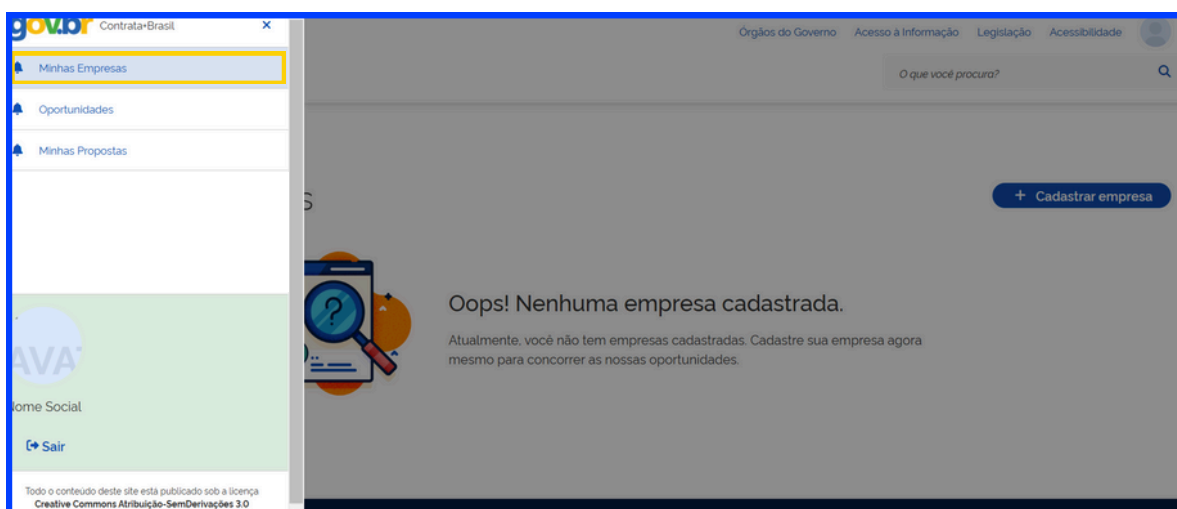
gov.br Contrata+Brasil ×

Minhas Empresas

Oportunidades

Minhas Propostas

AVA

Nome Social

Sair

Todo o conteúdo deste site está publicado sob a licença Creative Commons Atribuição-SemDerivações 3.0

Órgãos do Governo Acesso à Informação Legislação Acessibilidade

O que você procura?

S

+ Cadastrar empresa

Oops! Nenhuma empresa cadastrada.

Atualmente, você não tem empresas cadastradas. Cadastre sua empresa agora mesmo para concorrer as nossas oportunidades.